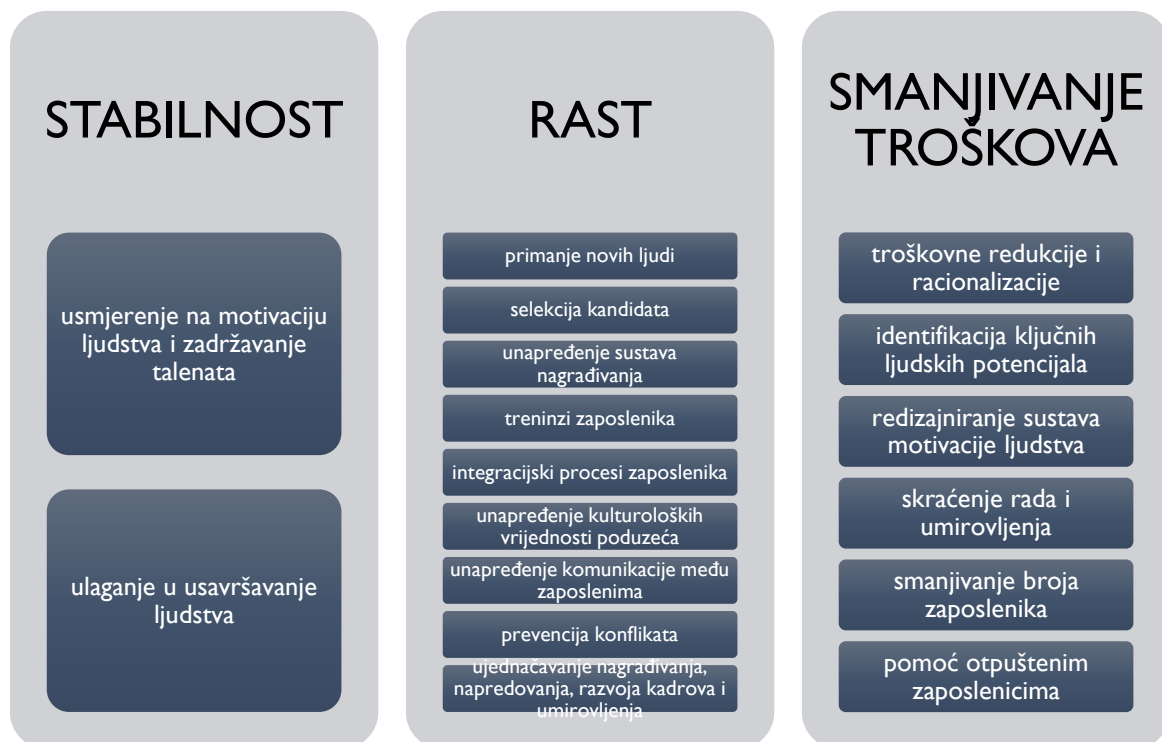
STABILNOST

usmjerenje na motivaciju ljudstva i zadržavanje talenata

ulaganje u usavršavanje ljudstva

RAST

primanje novih ljudi

selekcija kandidata

unapređenje sustava nagrađivanja

treninzi zaposlenika

integracijski procesi zaposlenika

unapređenje kulturoloških vrijednosti poduzeća

unapređenje komunikacije među zaposlenima

prevencija konflikata

ujednačavanje nagrađivanja, napredovanja, razvoja kadrova i umirovljenja

SMANJIVANJE TROŠKOVA

troškovne redukcije i racionalizacije

identifikacija ključnih ljudskih potencijala

redizajniranje sustava motivacije ljudstva

skraćenje rada i umirovljenja

smanjivanje broja zaposlenika

pomoć otpuštenim zaposlenicima